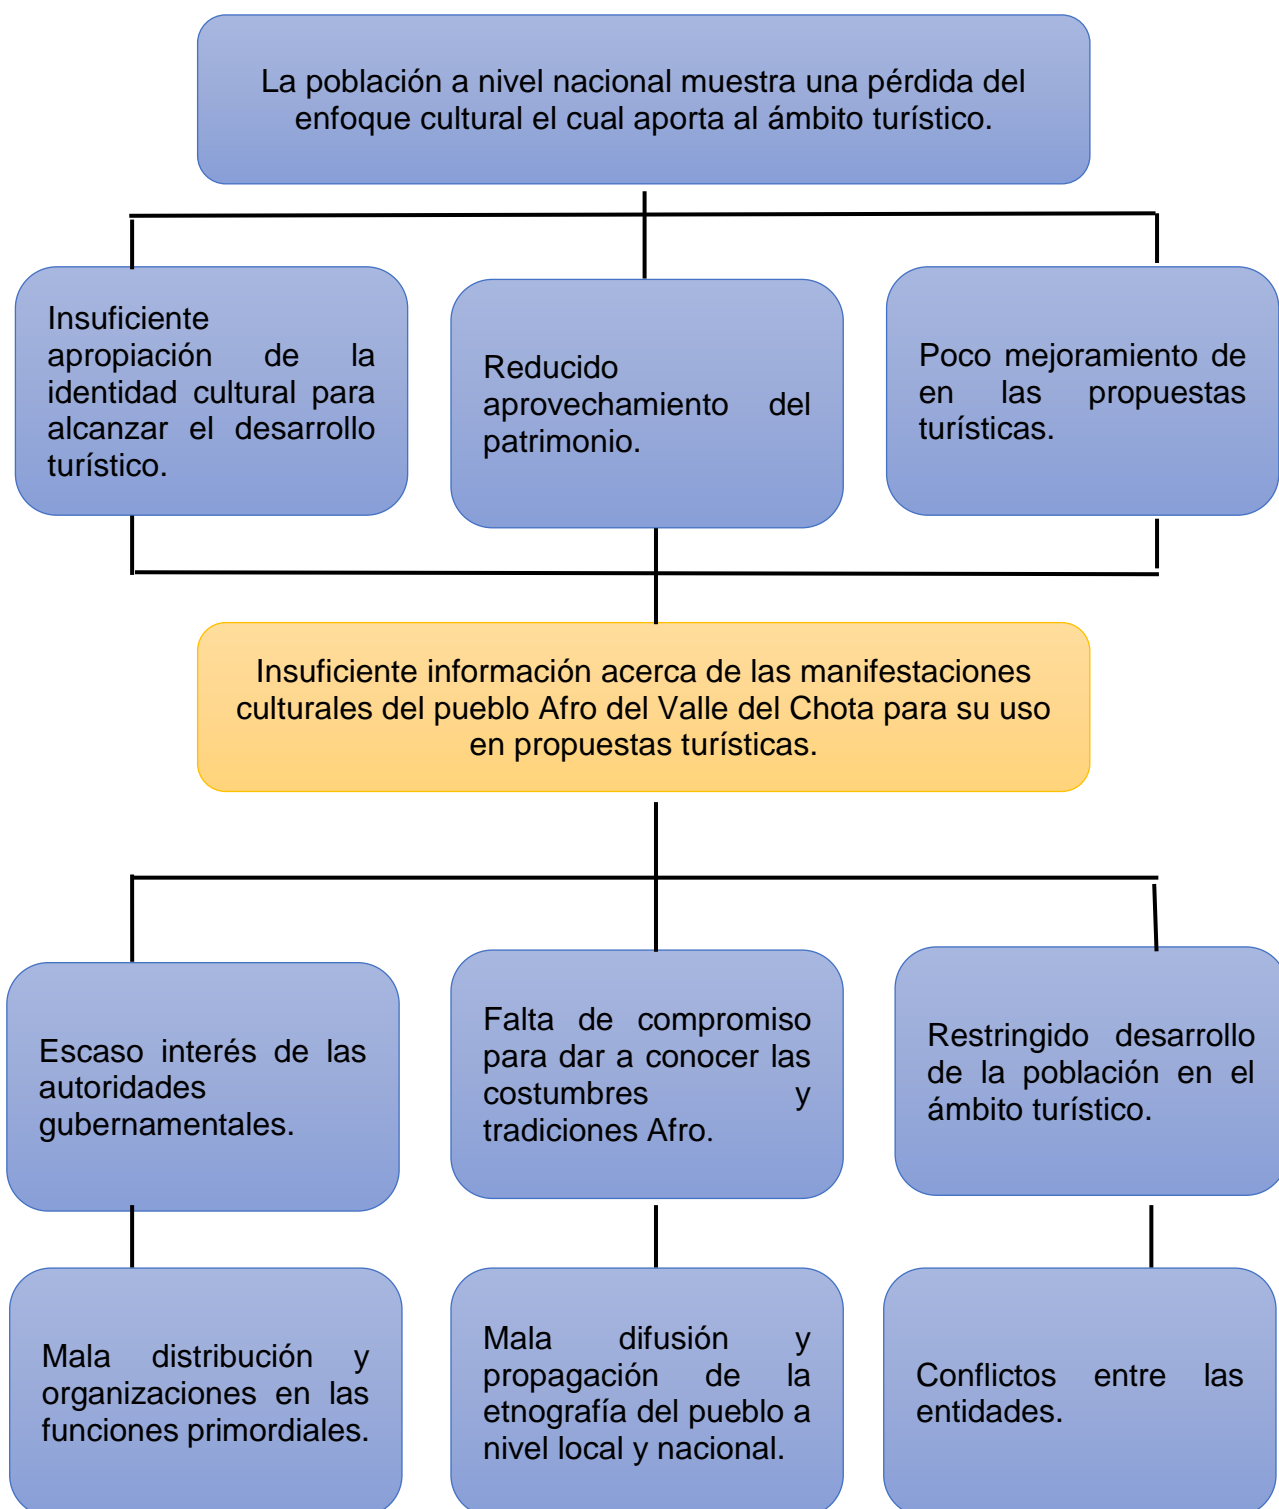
La población a nivel nacional muestra una pérdida del enfoque cultural el cual aporta al ámbito turístico.

Insuficiente apropiación de la identidad cultural para alcanzar el desarrollo turístico.

Reducido aprovechamiento del patrimonio.

Poco mejoramiento de en las propuestas turísticas.

Insuficiente información acerca de las manifestaciones culturales del pueblo Afro del Valle del Chota para su uso en propuestas turísticas.

Escaso interés de las autoridades gubernamentales.

Falta de compromiso para dar a conocer las costumbres y tradiciones Afro.

Restringido desarrollo de la población en el ámbito turístico.

Mala distribución y organizaciones en las funciones primordiales.

Mala difusión y propagación de la etnografía del pueblo a nivel local y nacional.

Conflictos entre las entidades.